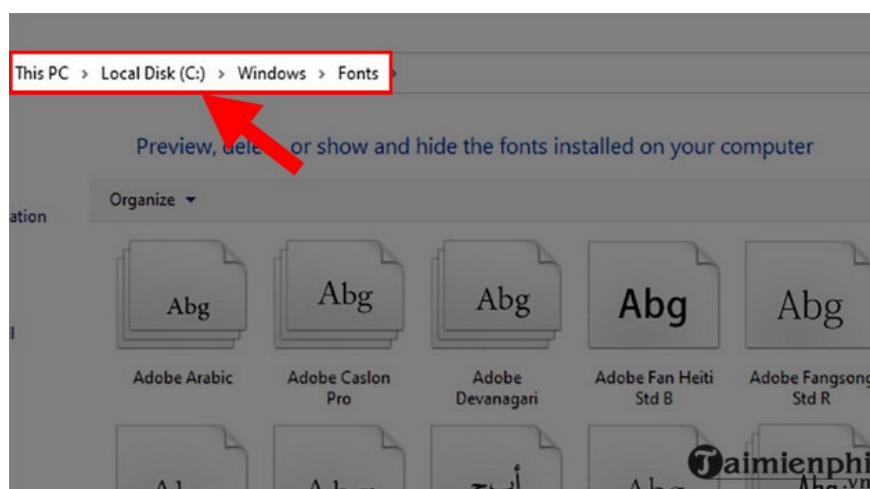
This PC > Local Disk (C:) > Windows > Fonts >

Preview, dele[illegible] or show and hide the fonts installed on your computer

ation

Organize ▾

Abg
Adobe Arabic

Abg
Adobe Caslon Pro

Abg
Adobe Devanagari

Abg
Adobe Fan Heiti Std B

Abg
Adobe Fangsong Std R

Taimienphi
.vn